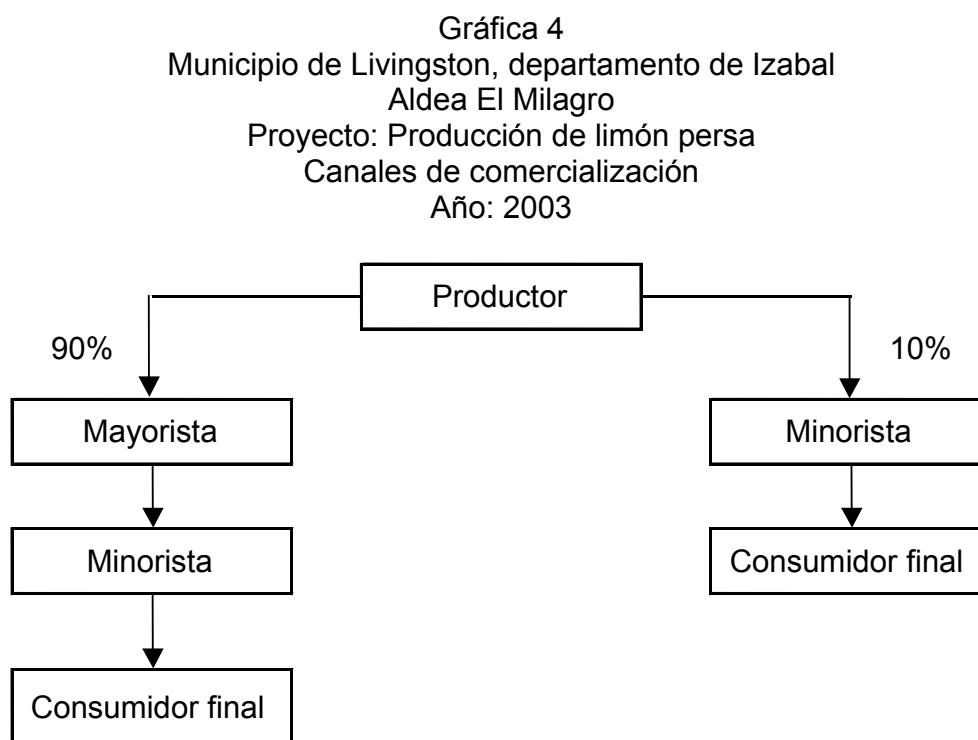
Gráfica 4
Municipio de Livingston, departamento de Izabal
Aldea El Milagro
Proyecto: Producción de limón persa
Canales de comercialización
Año: 2003

Productor

90%

10%

Mayorista

Minorista

Minorista

Consumidor final

Consumidor final